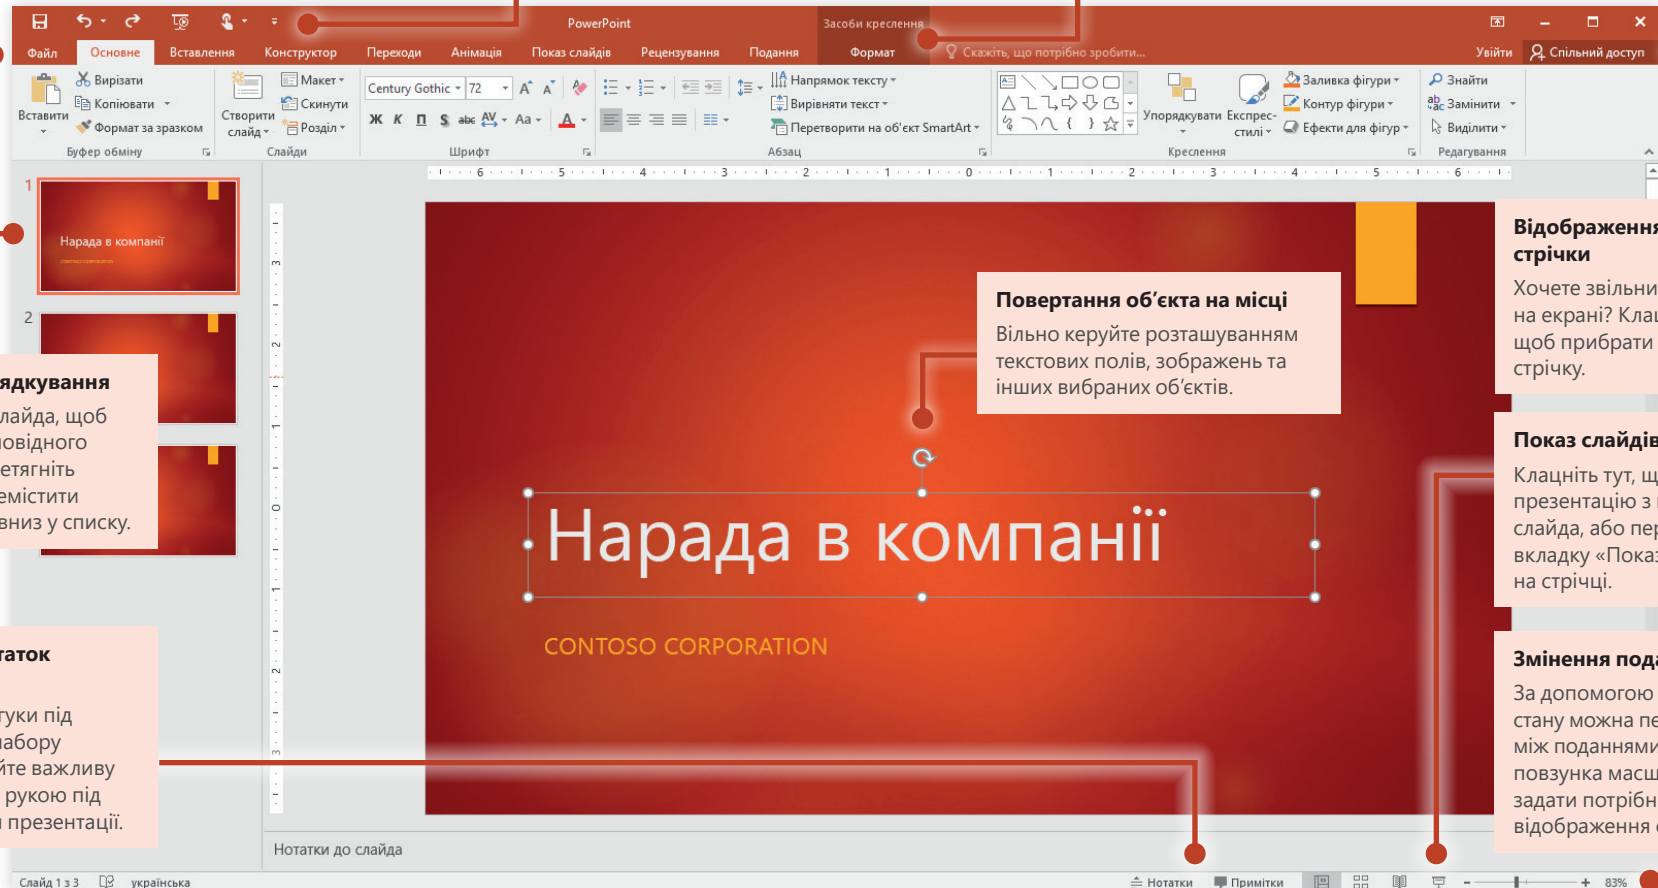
PowerPoint
Засоби креслення
Файл Основне Вставлення Конструктор Переходи Анімація Показ слайдів Рецензування Подання Формат Скажіть, що потрібно зробити... Увійти Спільний доступ

Вирізати
Копіювати
Формат за зразком
Вставити
Буфер обміну
Макет
Скинути
Створити слайд
Розділ
Слайди
Century Gothic 72
Ж К П S abc AV Aa A
Шрифт
Напрямок тексту
Вирівняти текст
Перетворити на об'єкт SmartArt
Абзац
Упорядкувати
Експрес-стилі
Заливка фігури
Контур фігури
Ефекти для фігур
Креслення
Знайти
Замінити
Виділити
Редагування

1
Нарада в компанії
CONTOSO CORPORATION
2

Повертання об'єкта на місці
Вільно керуйте розташуванням текстових полів, зображень та інших вибраних об'єктів.

Нарада в компанії
CONTOSO CORPORATION

Відображення стрічки
Хочете звільни на екрані? Кла щоб прибрати стрічку.

Показ слайдів
Клацніть тут, щ презентацію з слайда, або пер вкладку «Пока на стрічці.

Змінення пода
За допомогою стану можна пе між поданнями повзунка масш задати потрібн відображення

ядкування
лайда, щоб овідного етягніть емістити внизу списку.

таток
туки під абору йте важливу рукою під презентації.

Нотатки до слайда
Слайд 1 з 3 українська
Нотатки Примітки 83%